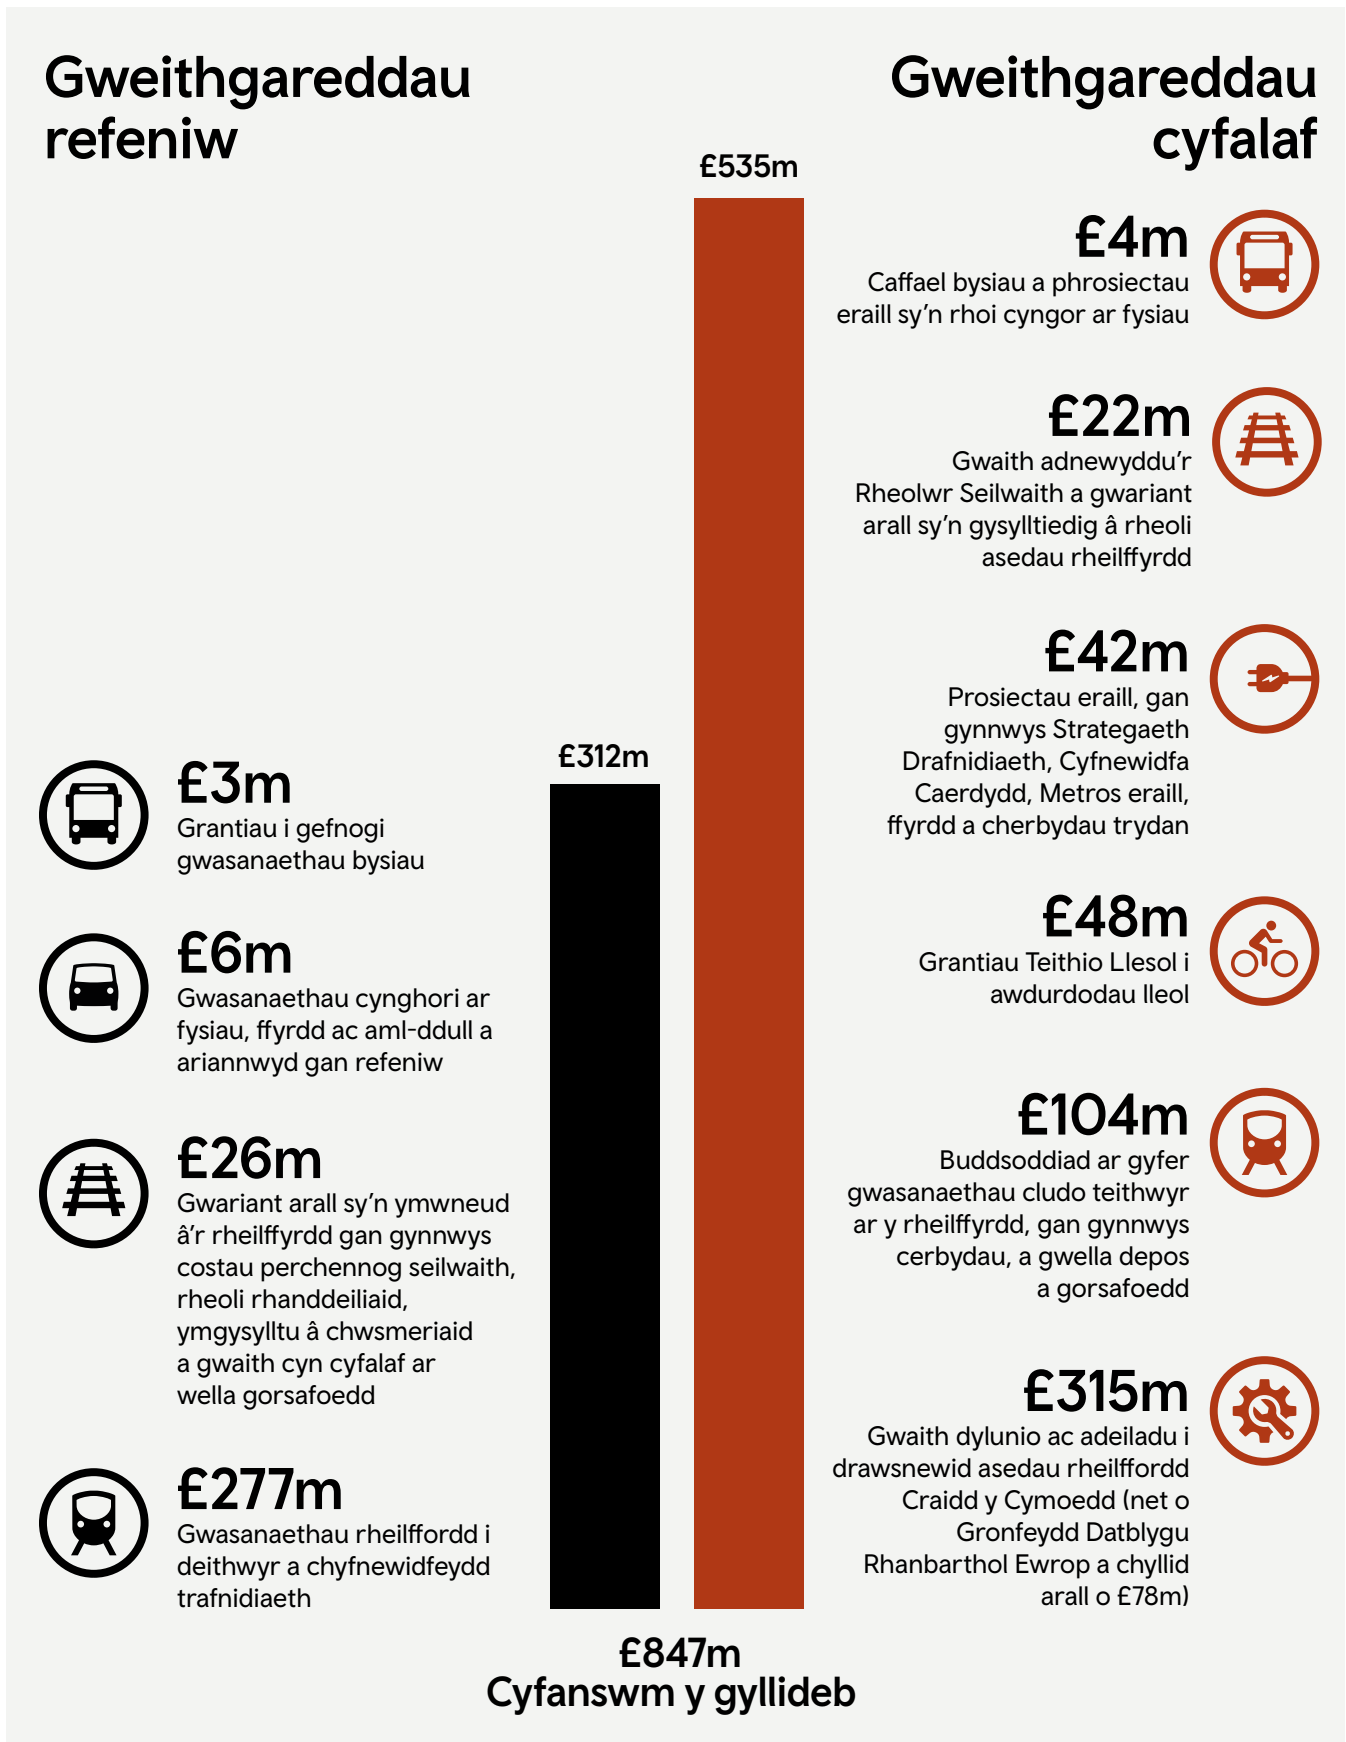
Gweithgareddau refeniw

Gweithgareddau cyfalaf

£535m

£4m
Caffael bysiau a phrosiectau eraill sy'n rhoi cyngor ar fysiau

£22m
Gwaith adnewyddu'r Rheolwr Seilwaith a gwariant arall sy'n gysylltiedig â rheoli asedau rheilffyrdd

£42m
Prosiectau eraill, gan gynnwys Strategaeth Drafnidiaeth, Cyfnewidfa Caerdydd, Metros eraill, ffyrdd a cherbydau trydan

£312m

£3m
Grantiau i gefnogi gwasanaethau bysiau

£48m
Grantiau Teithio Llesol i awdurdodau lleol

£6m
Gwasanaethau cynghori ar fysiau, ffyrdd ac aml-ddull a ariannwyd gan refeniw

£104m
Buddsoddiad ar gyfer gwasanaethau cludo teithwyr ar y rheilffyrdd, gan gynnwys cerbydau, a gwella depos a gorsafoedd

£26m
Gwariant arall sy'n ymwneud â'r rheilffyrdd gan gynnwys costau perchennog seilwaith, rheoli rhanddeiliaid, ymgysylltu â chwsmeriaid a gwaith cyn cyfalaf ar wella gorsafoedd

£315m
Gwaith dylunio ac adeiladu i drawsnewid asedau rheilffordd Craidd y Cymoedd (net o Gronfeydd Datblygu Rhanbarthol Ewrop a chyllid arall o £78m)

£277m
Gwasanaethau rheilffordd i deithwyr a chyfnewidfeydd trafnidiaeth

£847m
Cyfanswm y gyllideb